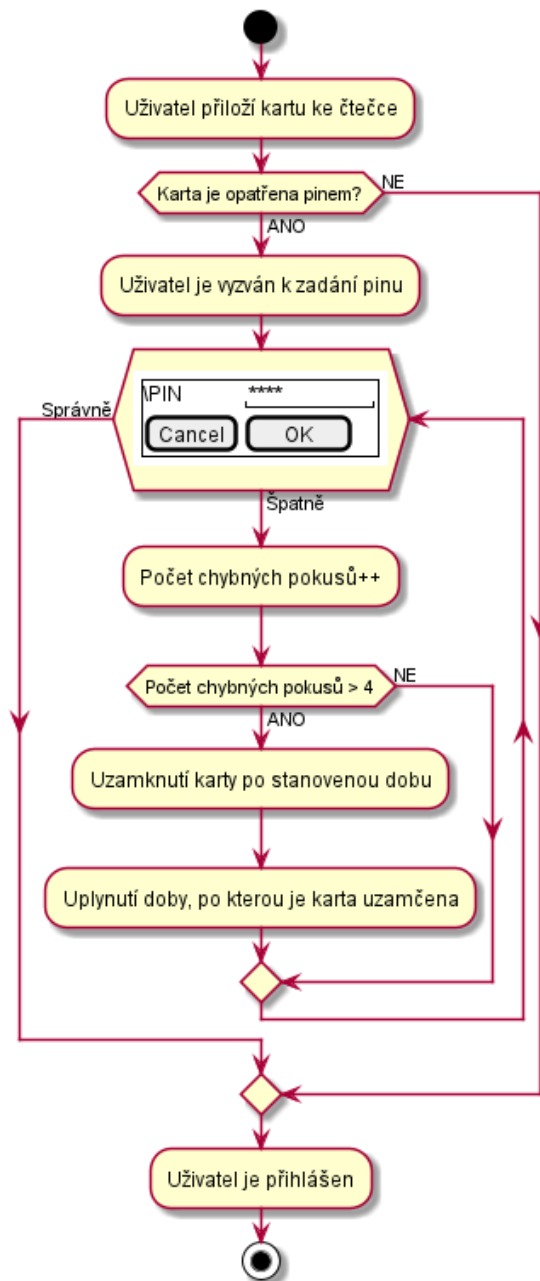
Uživatel přiloží kartu ke čtečce

Karta je opatřena pinem?

NE

ANO

Uživatel je vyzván k zadání pinu

\PIN

****

Cancel

OK

Správně

Špatně

Počet chybných pokusů++

Počet chybných pokusů > 4

NE

ANO

Uzamknutí karty po stanovenou dobu

Uplynutí doby, po kterou je karta uzamčena

Uživatel je přihlášen